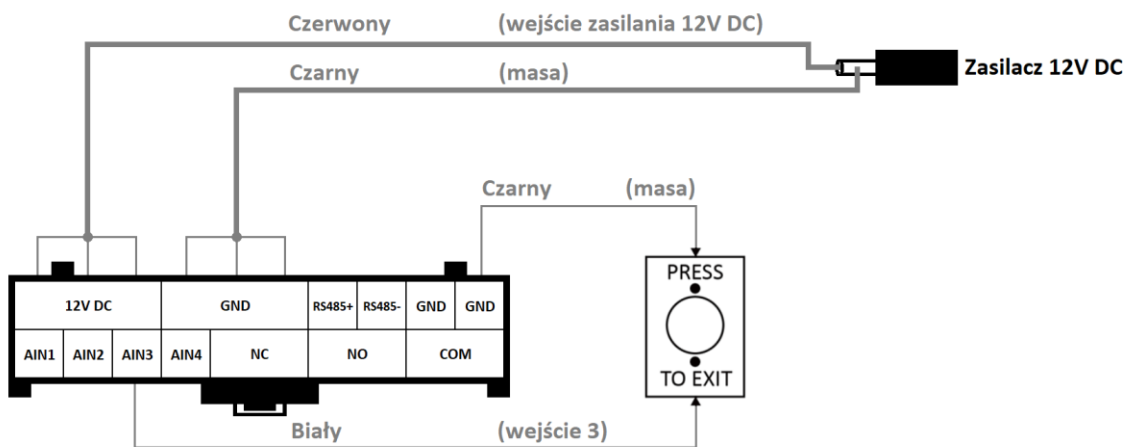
Czerwony (wejście zasilania 12V DC)

Czarny (masa)

Zasilacz 12V DC

Czarny (masa)

| 12V DC | | | GND | | RS485+ | RS485- | GND | GND |
|---|---|---|---|---|---|---|---|---|
| AIN1 | AIN2 | AIN3 | AIN4 | NC | NO | | COM | |

PRESS

TO EXIT

Biały (wejście 3)